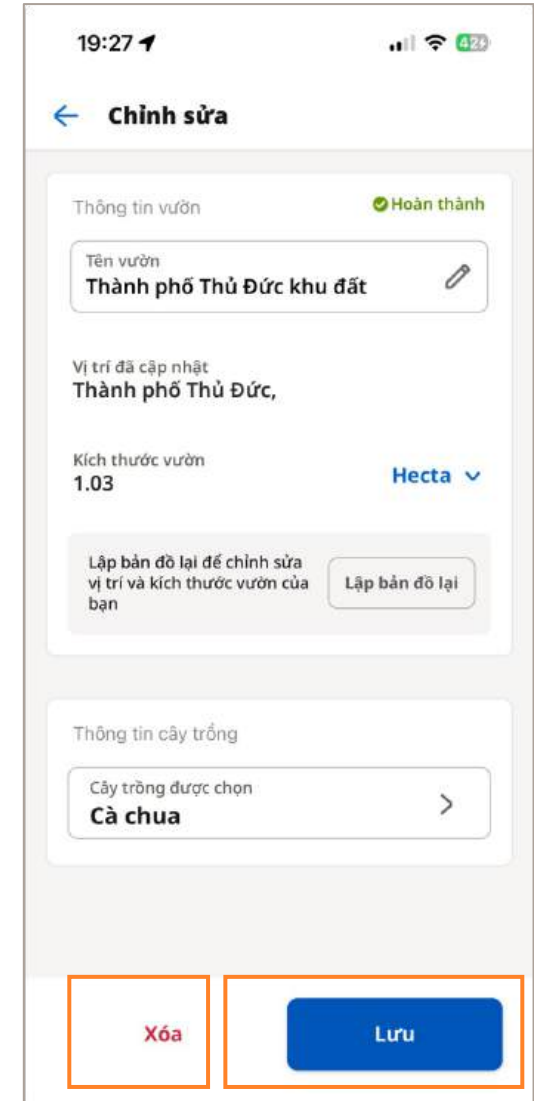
19:27

42

Chỉnh sửa

Thông tin vườn

Hoàn thành

Tên vườn
Thành phố Thủ Đức khu đất

Vị trí đã cập nhật
Thành phố Thủ Đức,

Kích thước vườn
1.03

Hecta

Lập bản đồ lại để chỉnh sửa vị trí và kích thước vườn của bạn

Lập bản đồ lại

Thông tin cây trồng

Cây trồng được chọn
Cà chua

Xóa

Lưu